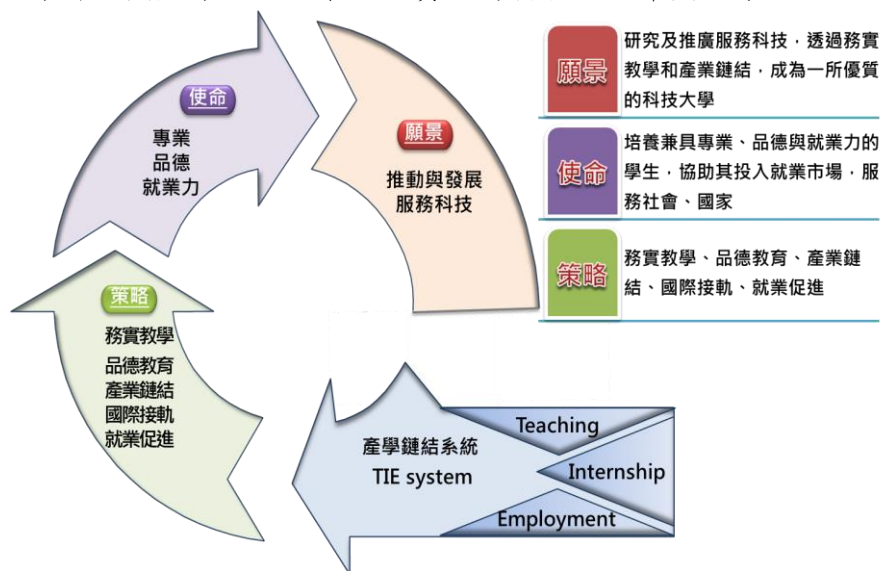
使命
專業
品德
就業力

願景
推動與發展
服務科技

願景
研究及推廣服務科技，透過務實教學和產業鏈結，成為一所優質的科技大學

使命
培養兼具專業、品德與就業力的學生，協助其投入就業市場，服務社會、國家

策略
務實教學、品德教育、產業鏈結、國際接軌、就業促進

策略
務實教學
品德教育
產業鏈結
國際接軌
就業促進

產學鏈結系統
TIE system
Teaching
Internship
Employment